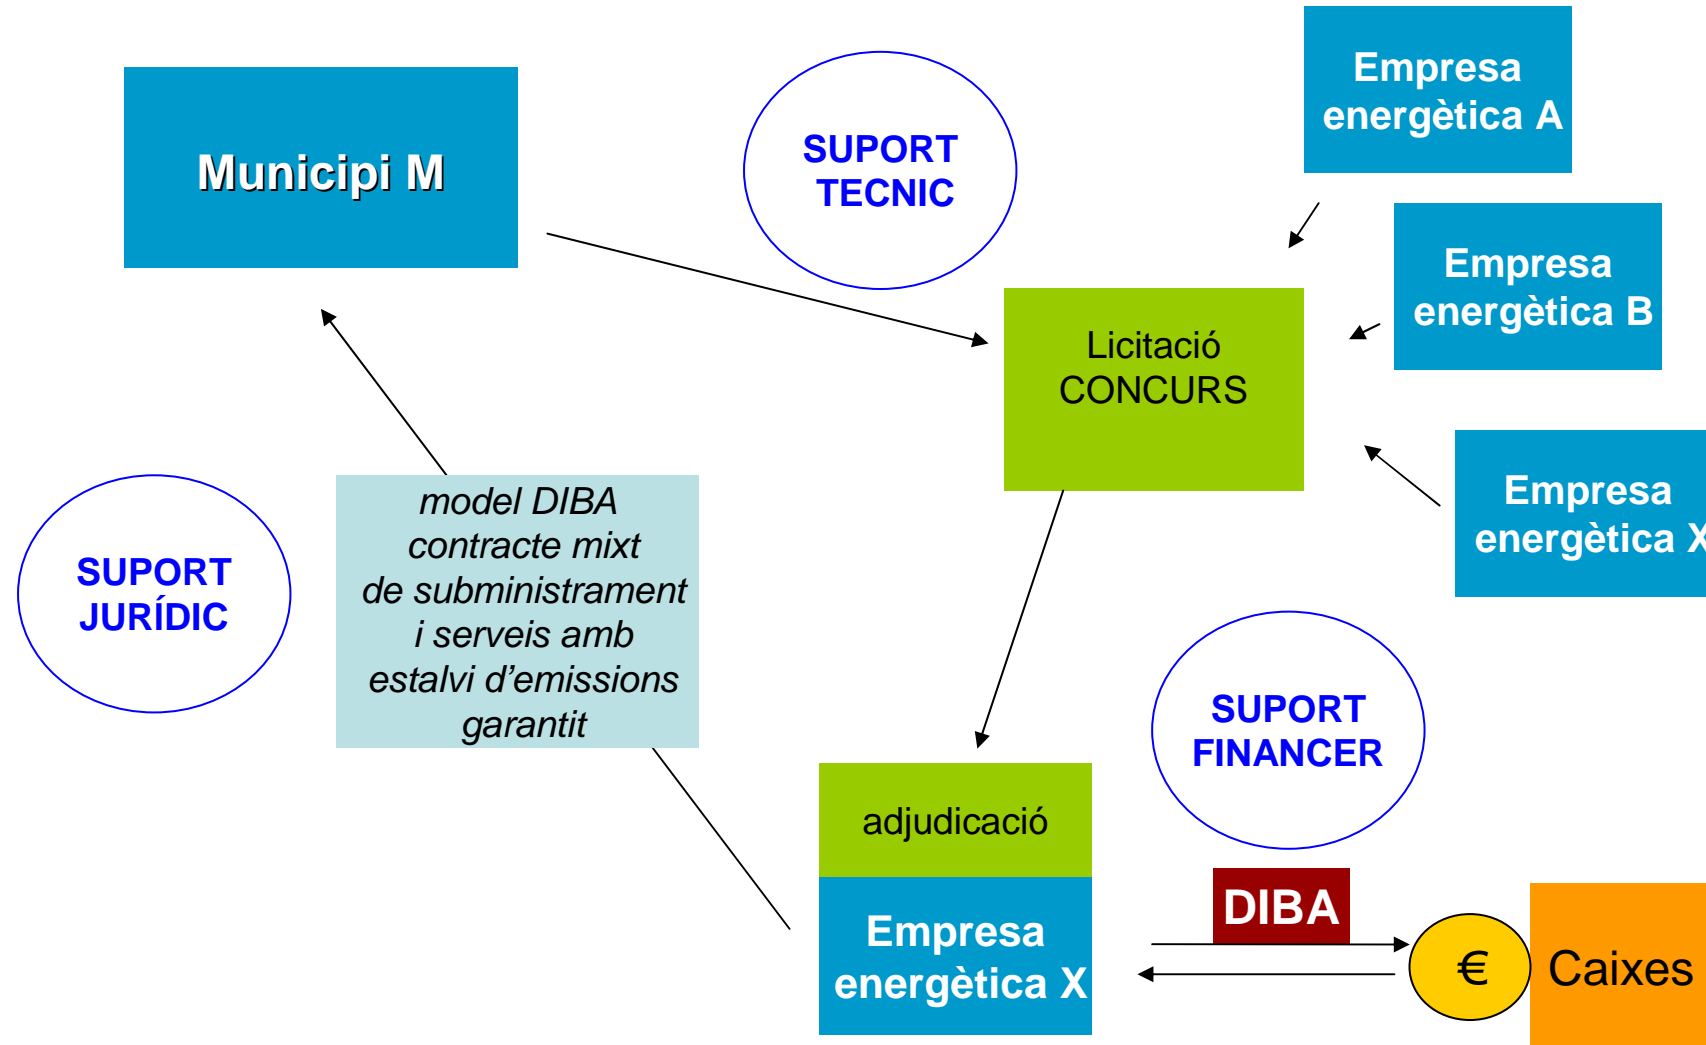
Municipi M

SUPORT TECNIC

Empresa energètica A

Empresa energètica B

Licitació CONCURS

Empresa energètica X

SUPORT JURÍDIC

model DIBA contracte mixt de subministrament i serveis amb estalvi d'emissions garantit

SUPORT FINANCER

adjudicació

Empresa energètica X

DIBA

€

Caixes